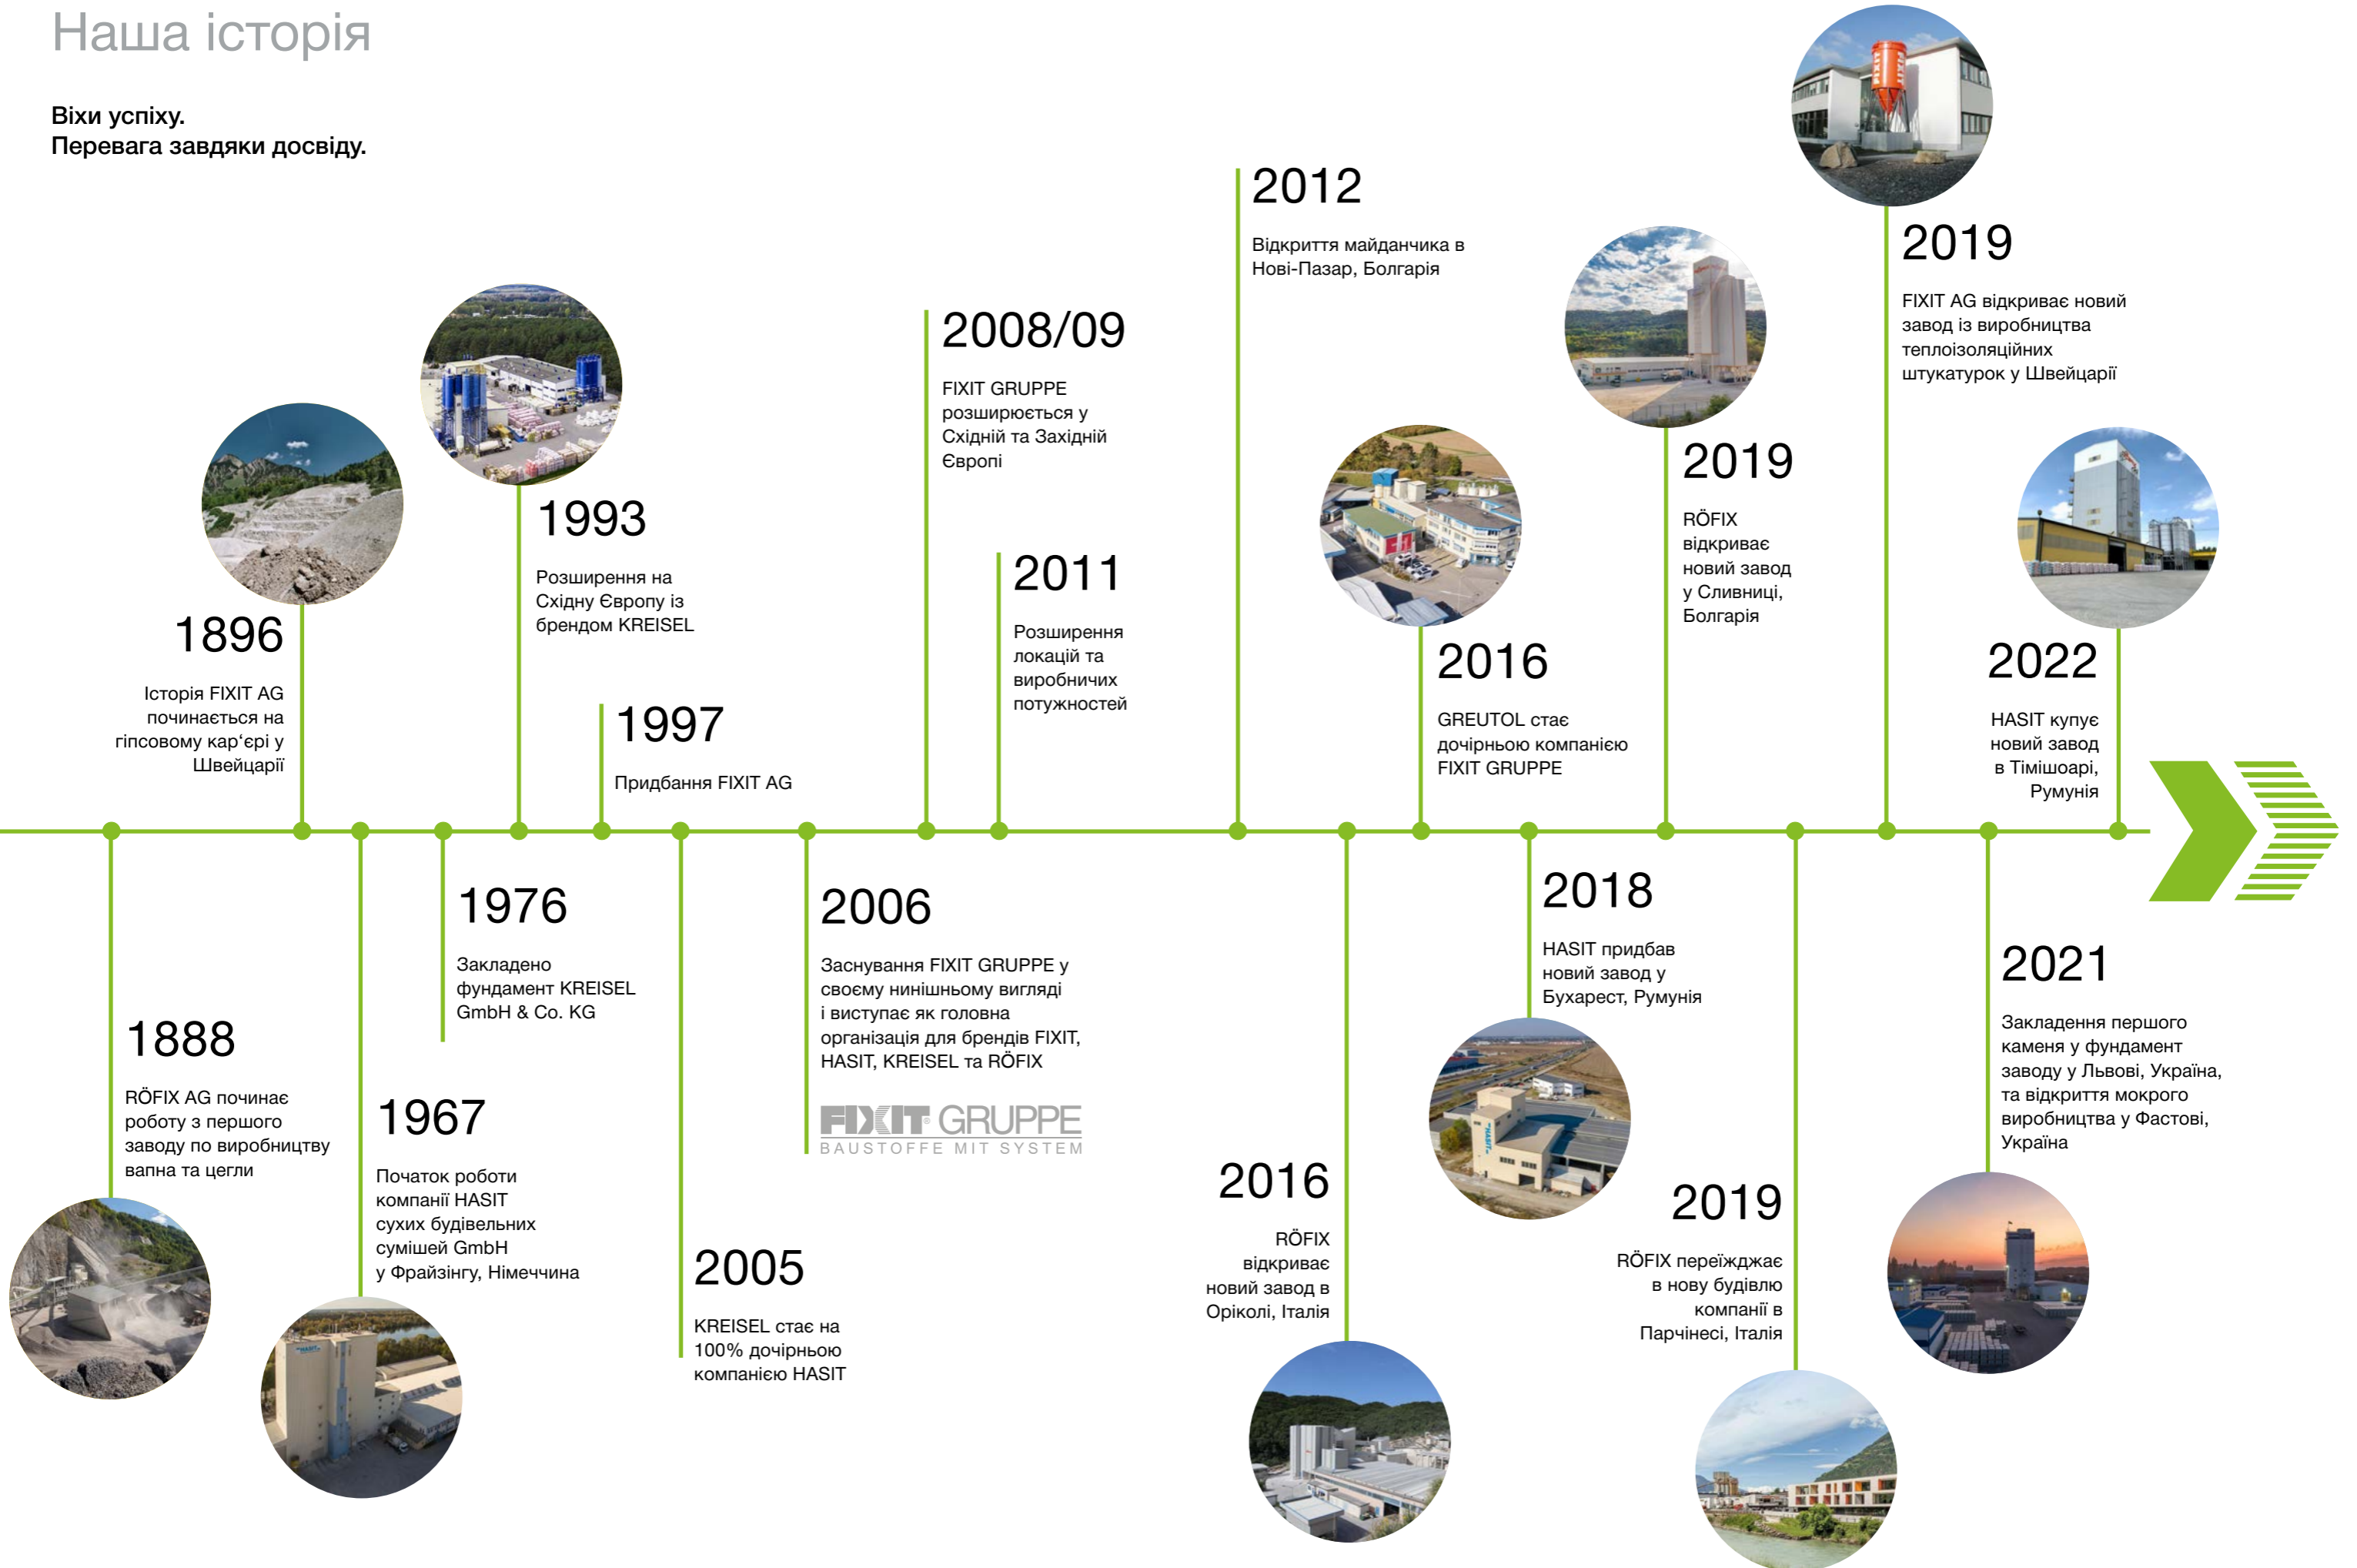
Наша історія

Віхи успіху.
Перевага завдяки досвіду.

1888
RÖFIX AG починає роботу з першого заводу по виробництву вапна та цегли

1896
Історія FIXIT AG починається на гіпсовому кар'єрі у Швейцарії

1967
Початок роботи компанії HASIT сухих будівельних сумішей GmbH у Фрайзінгу, Німеччина

1976
Закладено фундамент KREISEL GmbH & Co. KG

1993
Розширення на Східну Європу із брендом KREISEL

1997
Придбання FIXIT AG

2005
KREISEL стає на 100% дочірньою компанією HASIT

2006
Заснування FIXIT GRUPPE у своєму нинішньому вигляді і виступає як головна організація для брендів FIXIT, HASIT, KREISEL та RÖFIX

FIXIT GRUPPE
BAUSTOFFE MIT SYSTEM

2008/09
FIXIT GRUPPE розширюється у Східній та Західній Європі

2011
Розширення локацій та виробничих потужностей

2012
Відкриття майданчика в Нові-Пазар, Болгарія

2016
RÖFIX відкриває новий завод в Оріколі, Італія

2016
GREUTOL стає дочірньою компанією FIXIT GRUPPE

2018
HASIT придбав новий завод у Бухарест, Румунія

2019
RÖFIX відкриває новий завод у Сливниці, Болгарія

2019
RÖFIX переїжджає в нову будівлю компанії в Парчінесі, Італія

2019
FIXIT AG відкриває новий завод із виробництва теплоізоляційних штукатурок у Швейцарії

2021
Закладення першого каменя у фундамент заводу у Львові, Україна, та відкриття мокрого виробництва у Фастові, Україна

2022
HASIT купує новий завод в Тімішоарі, Румунія